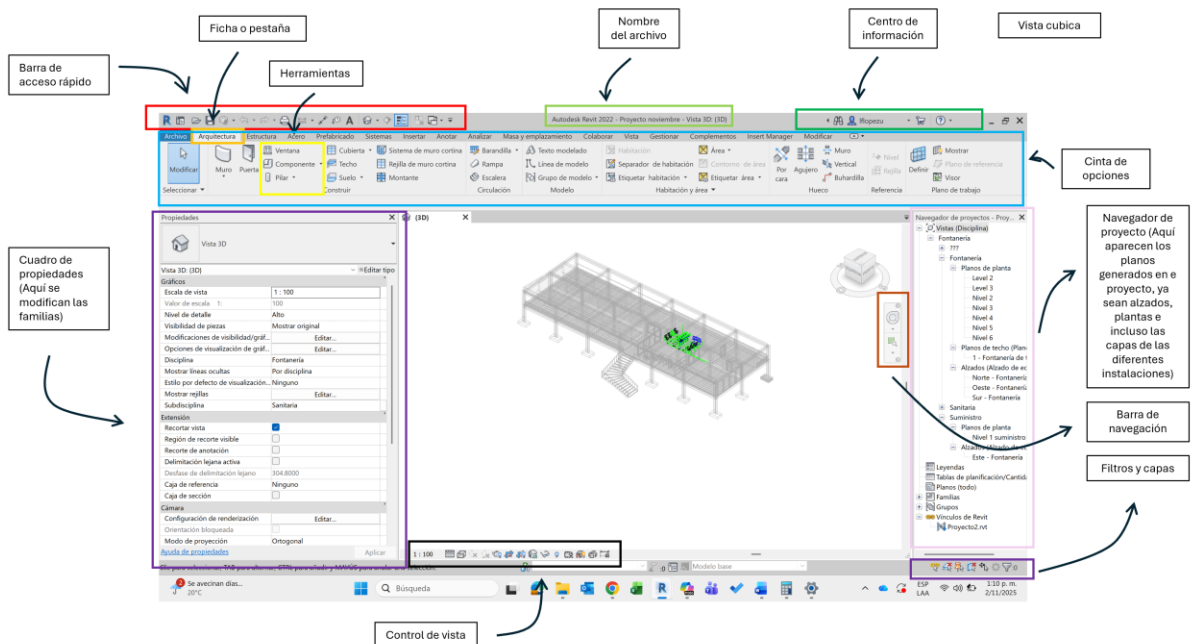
Ficha o pestaña

Nombre del archivo

Centro de información

Vista cubica

Barra de acceso rápido

Herramientas

Autodesk Revit 2022 - Proyecto noviembre - Vista 3D: {3D}

lfopezu

Archivo Arquitectura Estructura Acero Prefabricado Sistemas Insertar Anotar Analizar Masa y emplazamiento Colaborar Vista Gestionar Complementos Insert Manager Modificar

Modificar
Seleccionar
Muro
Puerta
Ventana
Componente
Pilar
Cubierta
Techo
Suelo
Sistema de muro cortina
Rejilla de muro cortina
Montante
Construir
Barandilla
Rampa
Escalera
Circulación
Texto modelado
Línea de modelo
Grupo de modelo
Modelo
Habitación
Separador de habitación
Etiquetar habitación
Área
Contorno de área
Etiquetar área
Habitación y área
Por cara
Agujero
Muro
Vertical
Buhardilla
Hueco
Nivel
Rejilla
Referencia
Definir
Mostrar
Plano de referencia
Visor
Plano de trabajo

Cinta de opciones

Cuadro de propiedades (Aquí se modifican las familias)

Propiedades
Vista 3D
Vista 3D: {3D}
Editar tipo
Gráficos
Escala de vista | 1 : 100
Valor de escala 1: | 100
Nivel de detalle | Alto
Visibilidad de piezas | Mostrar original
Modificaciones de visibilidad/gráf... | Editar...
Opciones de visualización de gráf... | Editar...
Disciplina | Fontanería
Mostrar líneas ocultas | Por disciplina
Estilo por defecto de visualización... | Ninguno
Mostrar rejillas | Editar...
Subdisciplina | Sanitaria
Extensión
Recortar vista
Región de recorte visible
Recorte de anotación
Delimitación lejana activa
Desfase de delimitación lejano | 304.8000
Caja de referencia | Ninguno
Caja de sección
Cámara
Configuración de renderización | Editar...
Orientación bloqueada
Modo de proyección | Ortogonal
Ayuda de propiedades
Aplicar

{3D}

1 : 100

Navegador de proyectos - Proy...
Vistas (Disciplina)
Fontanería
???
Fontanería
Planos de planta
Level 2
Level 3
Nivel 2
Nivel 3
Nivel 4
Nivel 5
Nivel 6
Planos de techo (Plano
1 - Fontanería de t
Alzados (Alzado de ed
Norte - Fontanería
Oeste - Fontanería
Sur - Fontanería
Sanitaria
Suministro
Planos de planta
Nivel 1 suministro
Alzados
Este - Fontanería
Leyendas
Tablas de planificación/Cantid
Planos (todo)
Familias
Grupos
Vínculos de Revit
Proyecto2.rvt

Navegador de proyecto (Aquí aparecen los planos generados en e proyecto, ya sean alzados, plantas e incluso las capas de las diferentes instalaciones)

Barra de navegación

Filtros y capas

Modelo base

Se avecinan días...
20°C
Búsqueda
ESP LAA
1:10 p. m.
2/11/2025

Control de vista